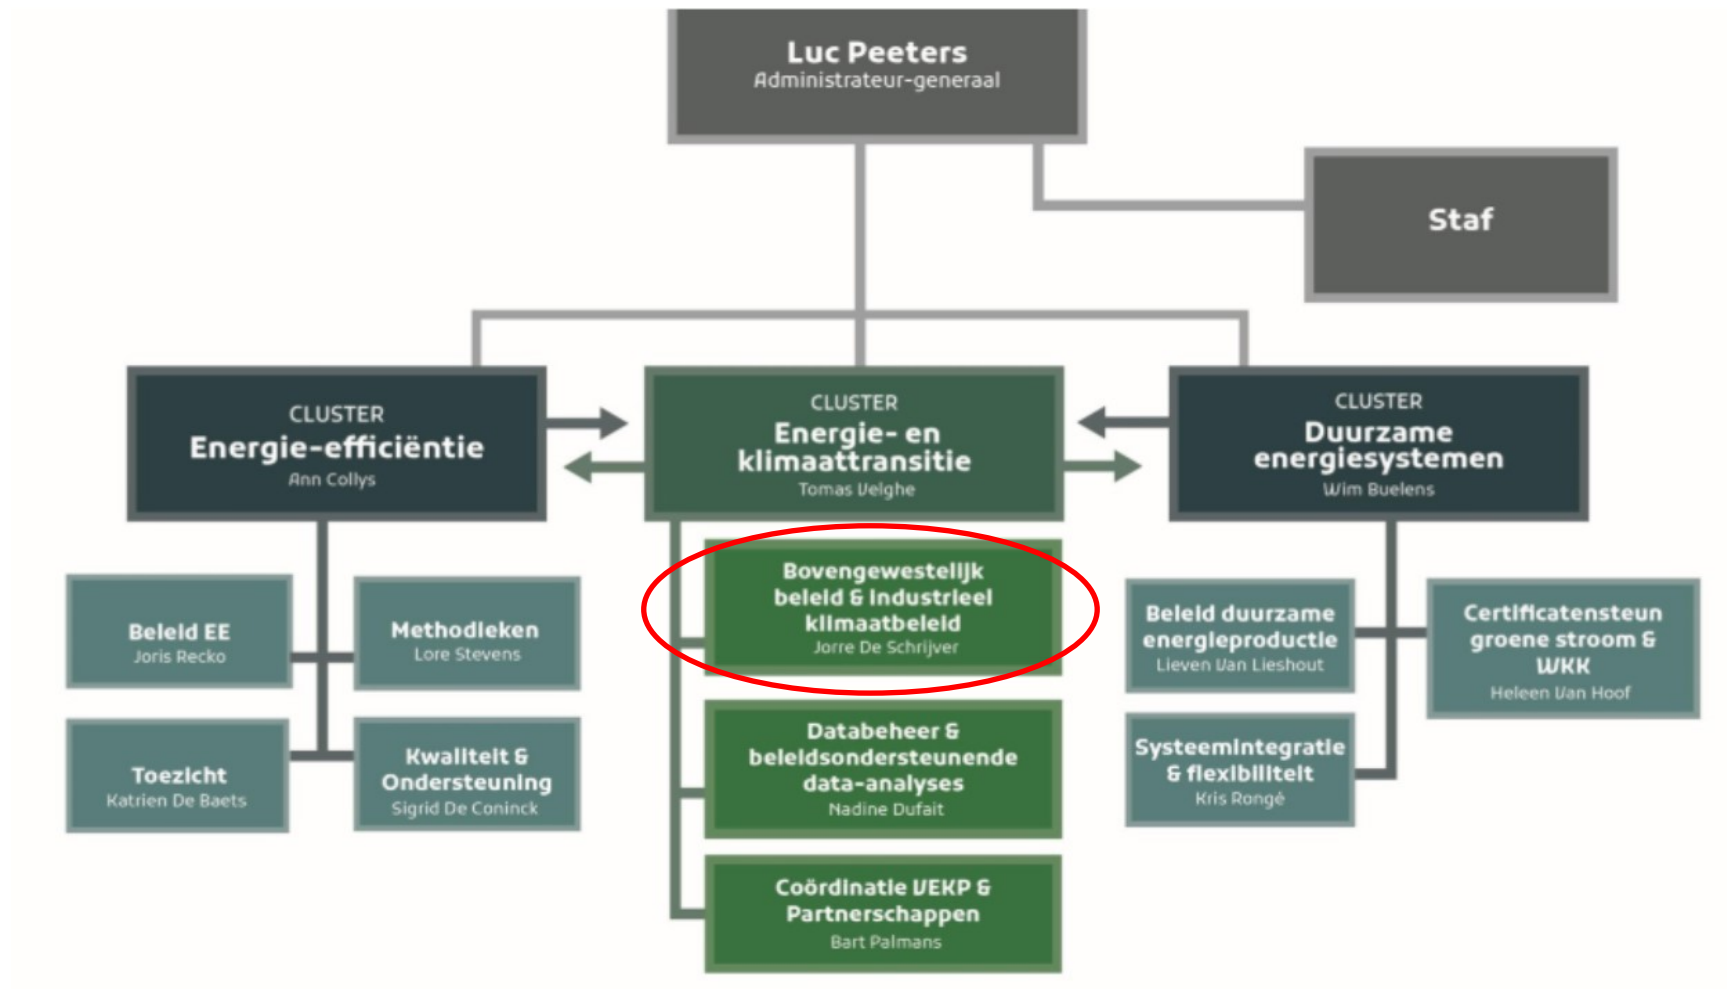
Luc Peeters
Administrateur-generaal

Staf

CLUSTER
Energie-efficiëntie
Ann Collys

CLUSTER
Energie- en klimaattransitie
Tomas Velghe

CLUSTER
Duurzame energiesystemen
Wim Buelens

Beleid EE
Joris Recko

Methodieken
Lore Stevens

Toezicht
Katrien De Baets

Kwaliteit & Ondersteuning
Sigrid De Coninck

Bovengewestelijk beleid & industrieel klimaatbeleid
Jorre De Schrijver

Databeheer & beleidsondersteunende data-analyses
Nadine Dufait

Coördinatie VEKP & Partnerschappen
Bart Palmans

Beleid duurzame energieproductie
Lieven Van Lieshout

Certificatensteun groene stroom & WKK
Heleen Van Hoof

Systeemintegratie & flexibiliteit
Kris Rongé